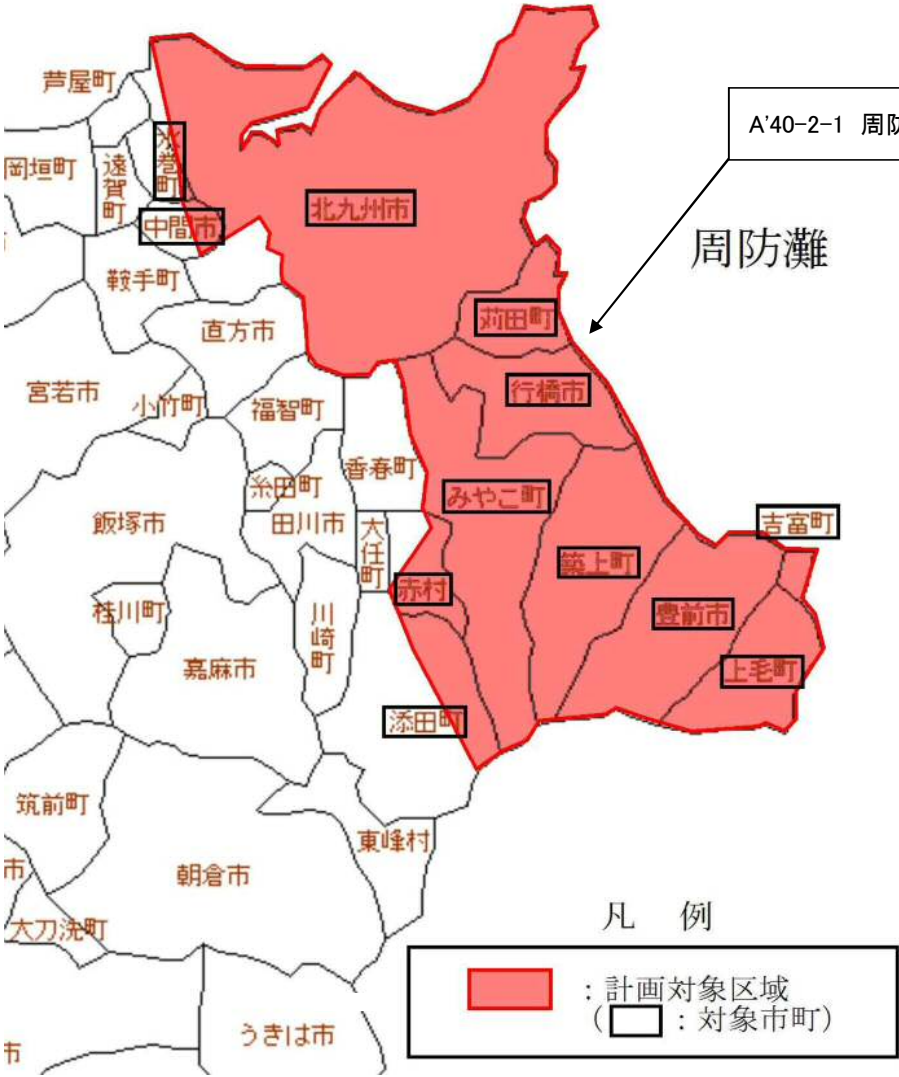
A'40-2-1 周防

周防灘

芦屋町
水巻町
岡垣町
遠賀町
中間市
北九州市
鞍手町
直方市
苅田町
宮若市
小竹町
福智町
行橋市
香春町
糸田町
みやこ町
飯塚市
田川市
大任町
吉富町
築上町
赤村
桂川町
川崎町
豊前市
嘉麻市
上毛町
添田町
筑前町
東峰村
市
朝倉市
大刀洗町
うきは市
市

凡 例
：計画対象区域
（ ：対象市町）